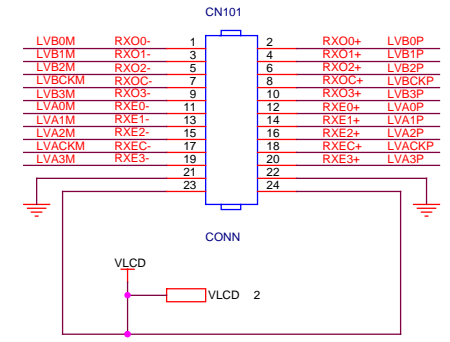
CN101

LVB0M RXO0- 1
LVB1M RXO1- 3
LVB2M RXO2- 5
LVBCKM RXOC- 7
LVB3M RXO3- 9
LVA0M RXE0- 11
LVA1M RXE1- 13
LVA2M RXE2- 15
LVACKM RXEC- 17
LVA3M RXE3- 19
21
23

2 RXO0+ LVB0P
4 RXO1+ LVB1P
6 RXO2+ LVB2P
8 RXOC+ LVBCKP
10 RXO3+ LVB3P
12 RXE0+ LVA0P
14 RXE1+ LVA1P
16 RXE2+ LVA2P
18 RXEC+ LVACKP
20 RXE3+ LVA3P
22
24

CONN

VLCD

VLCD 2